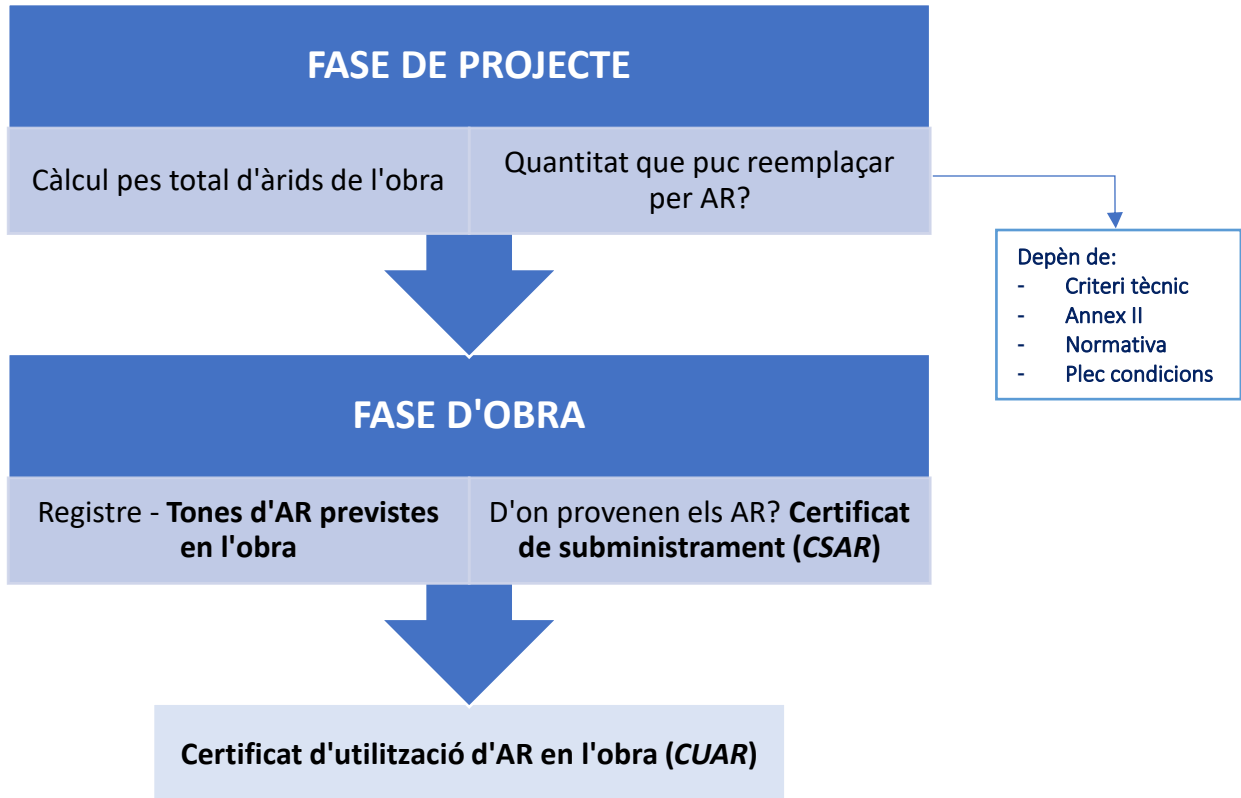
FASE DE PROJECTE

Càlcul pes total d'àrids de l'obra

Quantitat que puc reemplaçar per AR?

Depèn de:
- Criteri tècnic
- Annex II
- Normativa
- Plec condicions

FASE D'OBRA

Registre - Tones d'AR previstes en l'obra

D'on provenen els AR? Certificat de subministrament (CSAR)

Certificat d'utilització d'AR en l'obra (CUAR)